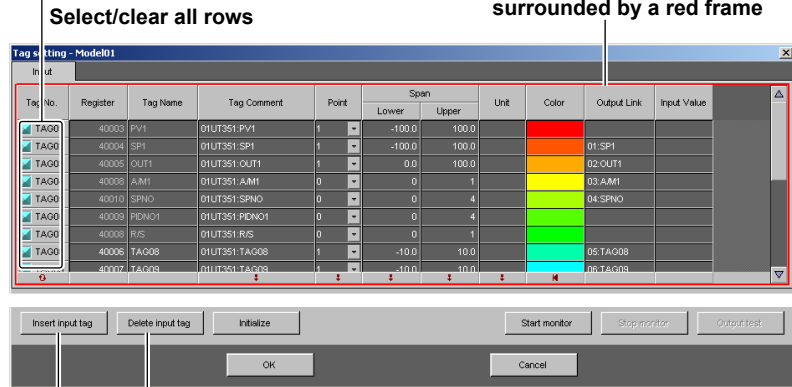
Select/clear all rows

surrounded by a red frame

Tag setting - Model01

Input

| Tag No. | Register | Tag Name | Tag Comment | Point | Span Lower | Span Upper | Unit | Color | Output Link | Input Value |
|---|---|---|---|---|---|---|---|---|---|---|
| TAG0 | 40003 | PV1 | 01UT351:PV1 | 1 | -100.0 | 100.0 | | | | |
| TAG0 | 40004 | SP1 | 01UT351:SP1 | 1 | -100.0 | 100.0 | | | 01:SP1 | |
| TAG0 | 40005 | OUT1 | 01UT351:OUT1 | 1 | 0.0 | 100.0 | | | 02:OUT1 | |
| TAG0 | 40008 | A/M1 | 01UT351:A/M1 | 0 | 0 | 1 | | | 03:A/M1 | |
| TAG0 | 40010 | SPNO | 01UT351:SPNO | 0 | 0 | 4 | | | 04:SPNO | |
| TAG0 | 40009 | PIDNO1 | 01UT351:PIDNO1 | 0 | 0 | 4 | | | | |
| TAG0 | 40008 | R/S | 01UT351:R/S | 0 | 0 | 1 | | | | |
| TAG0 | 40006 | TAG08 | 01UT351:TAG08 | 1 | -10.0 | 10.0 | | | 05:TAG08 | |
| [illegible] | 40007 | TAG09 | 01UT351:TAG09 | 1 | -10.0 | 10.0 | | | 06:TAG09 | |

Insert input tag
Delete input tag
Initialize
Start monitor
Stop monitor
Output test
OK
Cancel